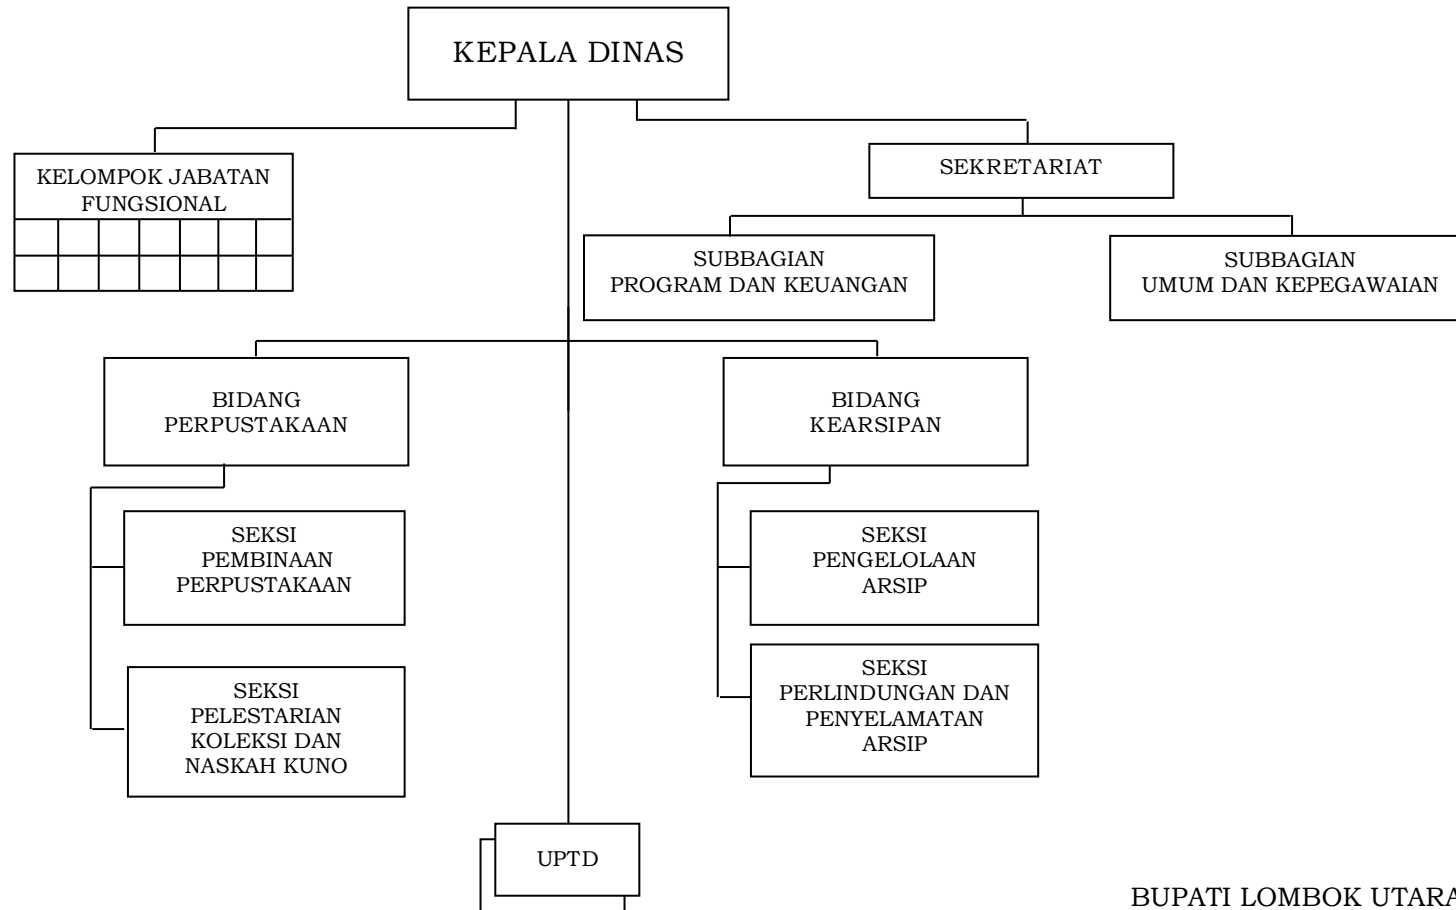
KEPALA DINAS

KELOMPOK JABATAN FUNGSIONAL

SEKRETARIAT

SUBBAGIAN PROGRAM DAN KEUANGAN

SUBBAGIAN UMUM DAN KEPEGAWAIAN

BIDANG PERPUSTAKAAN

SEKSI PEMBINAAN PERPUSTAKAAN

SEKSI PELESTARIAN KOLEKSI DAN NASKAH KUNO

BIDANG KEARSIPAN

SEKSI PENGELOLAAN ARSIP

SEKSI PERLINDUNGAN DAN PENYELAMATAN ARSIP

UPTD

BUPATI LOMBOK UTARA